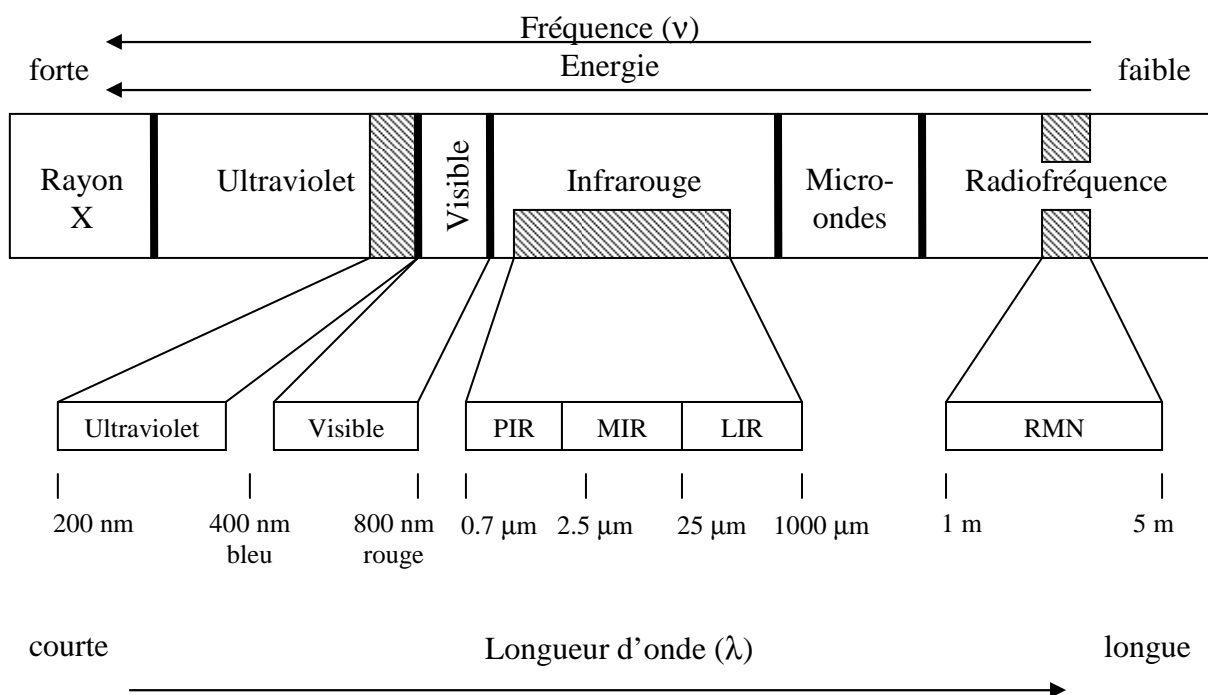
Fréquence ($\nu$)

forte

Energie

faible

Rayon X

Ultraviolet

Visible

Infrarouge

Micro-ondes

Radiofréquence

Ultraviolet

Visible

PIR

MIR

LIR

RMN

200 nm

400 nm bleu

800 nm rouge

0.7 $\mu$m

2.5 $\mu$m

25 $\mu$m

1000 $\mu$m

1 m

5 m

courte

Longueur d'onde ($\lambda$)

longue